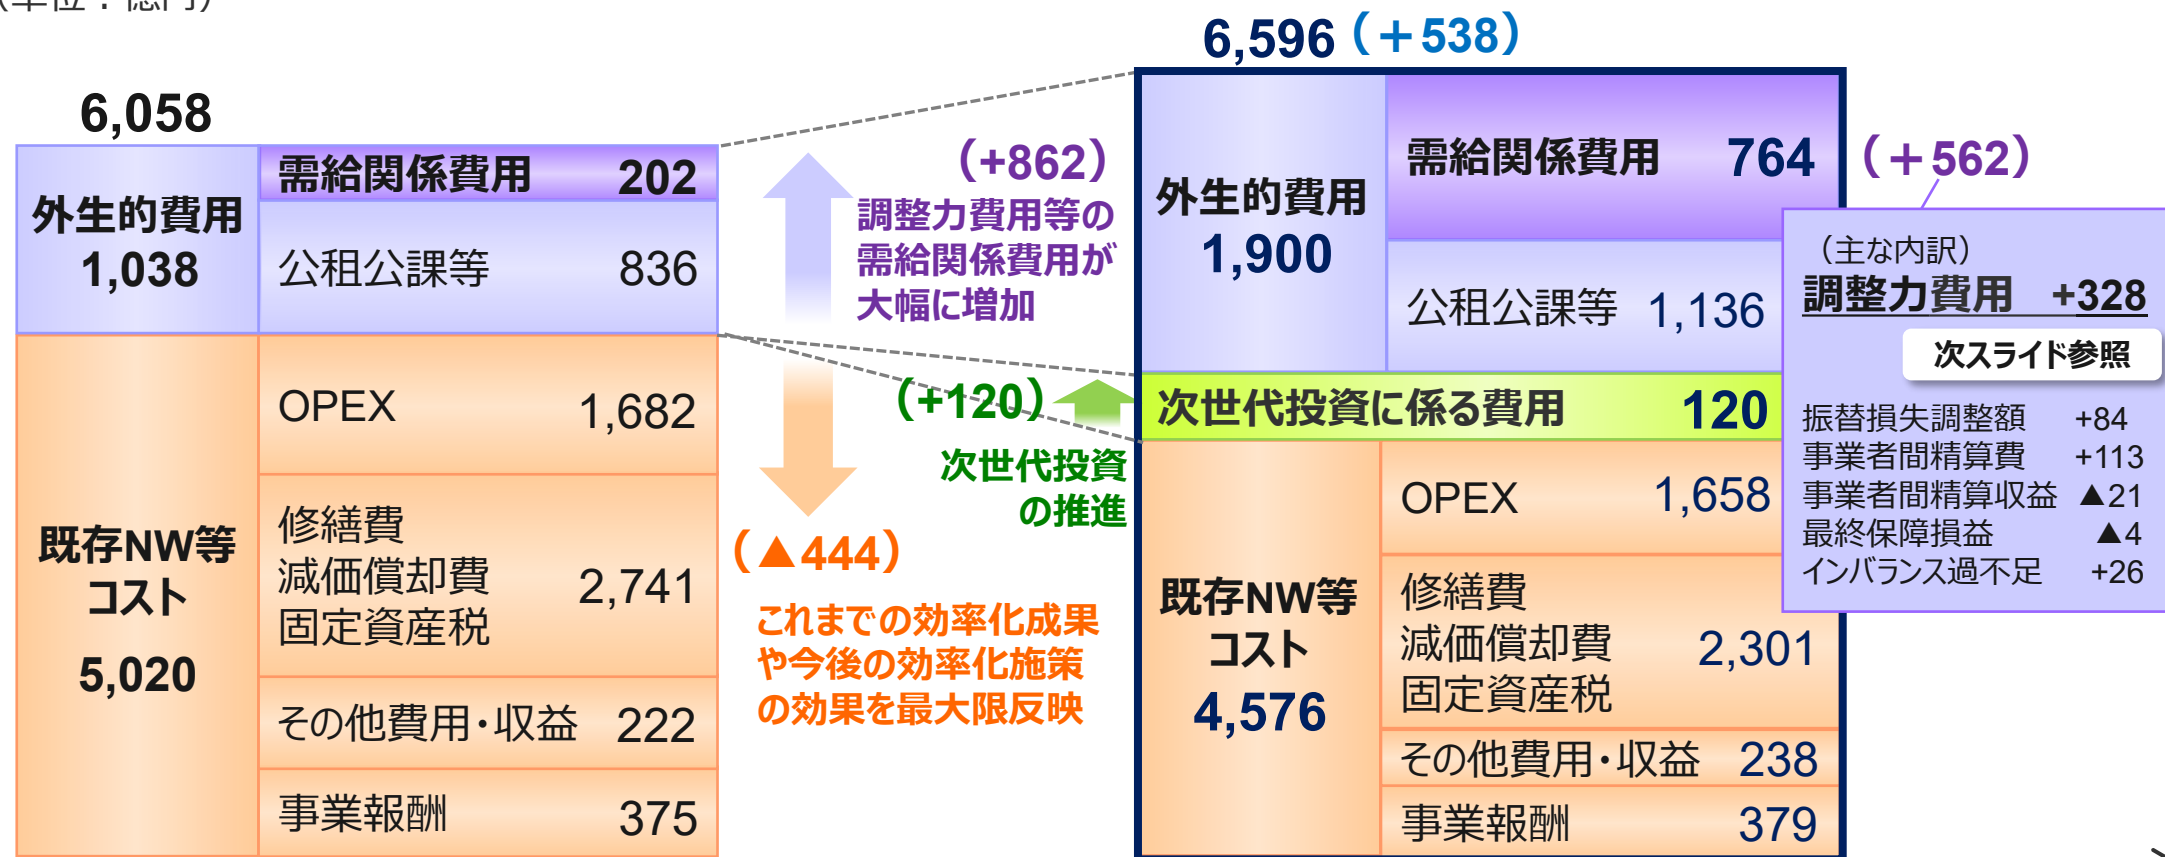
6,058

| 外生的費用 1,038 | 需給関係費用 | 202 |
|---|---|---|
| | 公租公課等 | 836 |
| 既存NW等コスト 5,020 | OPEX | 1,682 |
| | 修繕費 減価償却費 固定資産税 | 2,741 |
| | その他費用・収益 | 222 |
| | 事業報酬 | 375 |

(+862)
調整力費用等の需給関係費用が大幅に増加

(+120)
次世代投資の推進

(▲444)
これまでの効率化成果や今後の効率化施策の効果を最大限反映

6,596 (+538)

| 外生的費用 1,900 | 需給関係費用 | 764 |
|---|---|---|
| | 公租公課等 | 1,136 |
| 次世代投資に係る費用 | | 120 |
| 既存NW等コスト 4,576 | OPEX | 1,658 |
| | 修繕費 減価償却費 固定資産税 | 2,301 |
| | その他費用・収益 | 238 |
| | 事業報酬 | 379 |

(+562)

(主な内訳)
調整力費用 +328
次スライド参照

| 振替損失調整額 | +84 |
|---|---|
| 事業者間精算費 | +113 |
| 事業者間精算収益 | ▲21 |
| 最終保障損益 | ▲4 |
| インバランス過不足 | +26 |